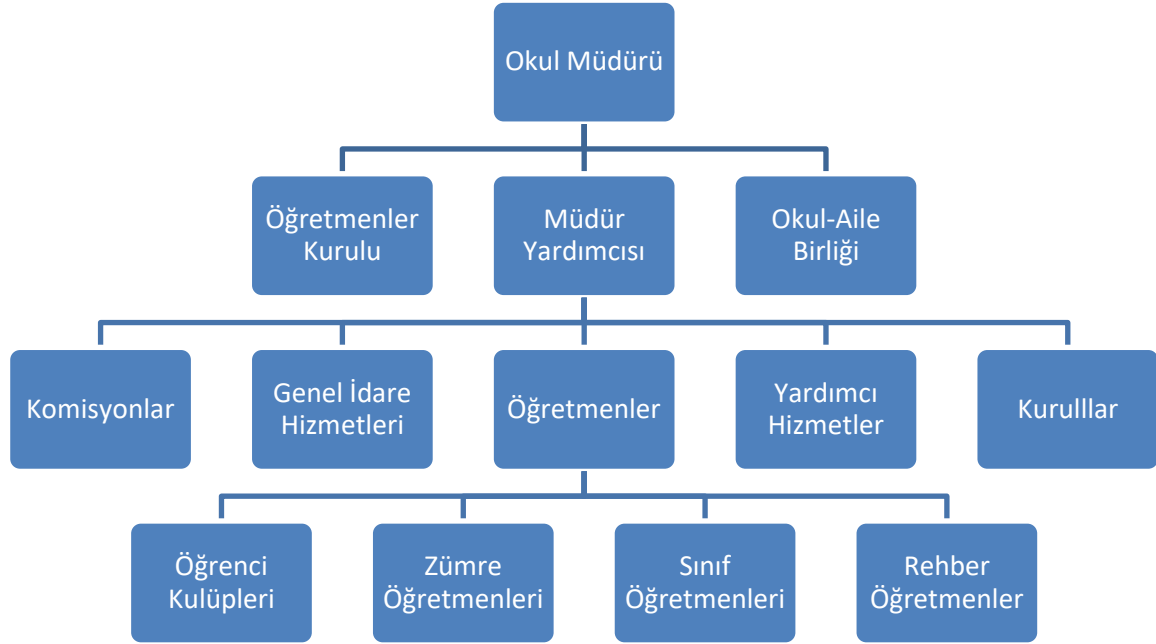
Okul Müdürü

Öğretmenler Kurulu

Müdür Yardımcısı

Okul-Aile Birliği

Komisyonlar

Genel İdare Hizmetleri

Öğretmenler

Yardımcı Hizmetler

Kurulllar

Öğrenci Kulüpleri

Zümre Öğretmenleri

Sınıf Öğretmenleri

Rehber Öğretmenler